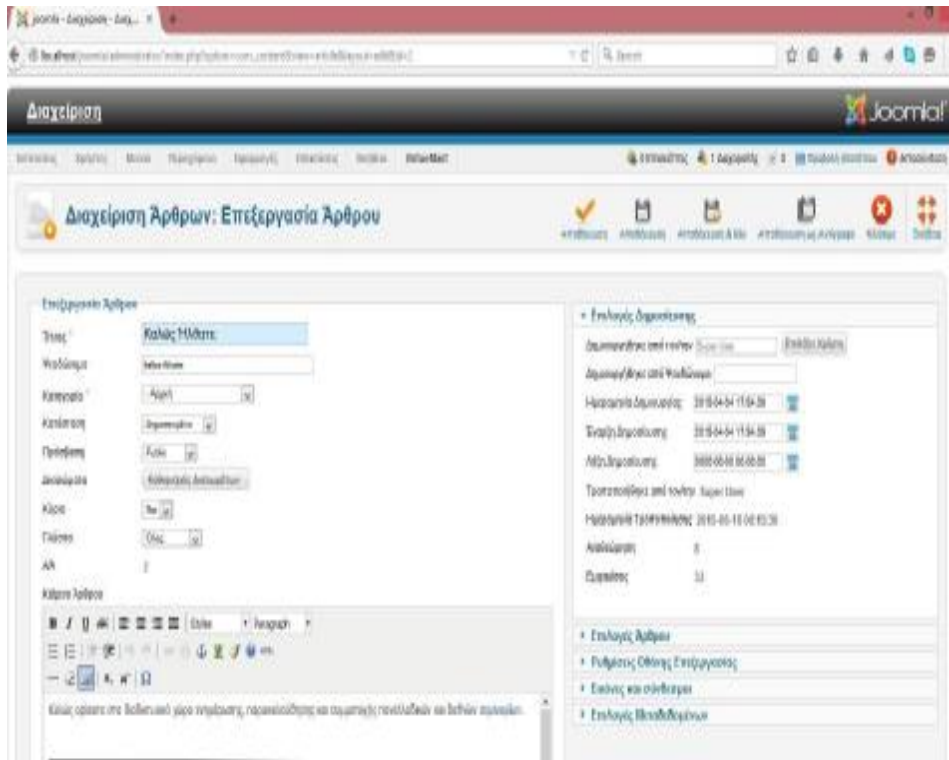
Joomla - Διαχείριση - Διαχ... ×

Διαχείριση

Joomla!

VirtueMart

Διαχείριση Άρθρων: Επεξεργασία Άρθρου

Αποθήκευση

Αποθήκευση

Αποθήκευση & Νέο

Αποθήκευση ως Αντίγραφο

Κλείσιμο

Βοήθεια

Επεξεργασία Άρθρου

Τίτλος *

Καλώς Ήλθατε

Ψευδώνυμο

Κατηγορία *

Κατάσταση

Προβολή

Δικαιώματα

Κλειδί

Γλώσσα

ΑΝ

Κείμενο Άρθρου

Paragraph

Καλώς ορίσατε στο διαδικτυακό χώρο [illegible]

Επιλογές Δημοσίευσης

Δημιουργήθηκε από το χρήστη

Δημιουργήθηκε από Ψευδώνυμο

Ημερομηνία Δημιουργίας

Έναρξη Δημοσίευσης

Λήξη Δημοσίευσης

Τροποποιήθηκε από το χρήστη Super User

Ημερομηνία Τροποποίησης

Αναθεώρηση

Εμφανίσεις

Επιλογές Άρθρου

Ρυθμίσεις Οθόνης Επεξεργασίας

Εικόνες και σύνδεσμοι

Επιλογές Μεταδεδομένων